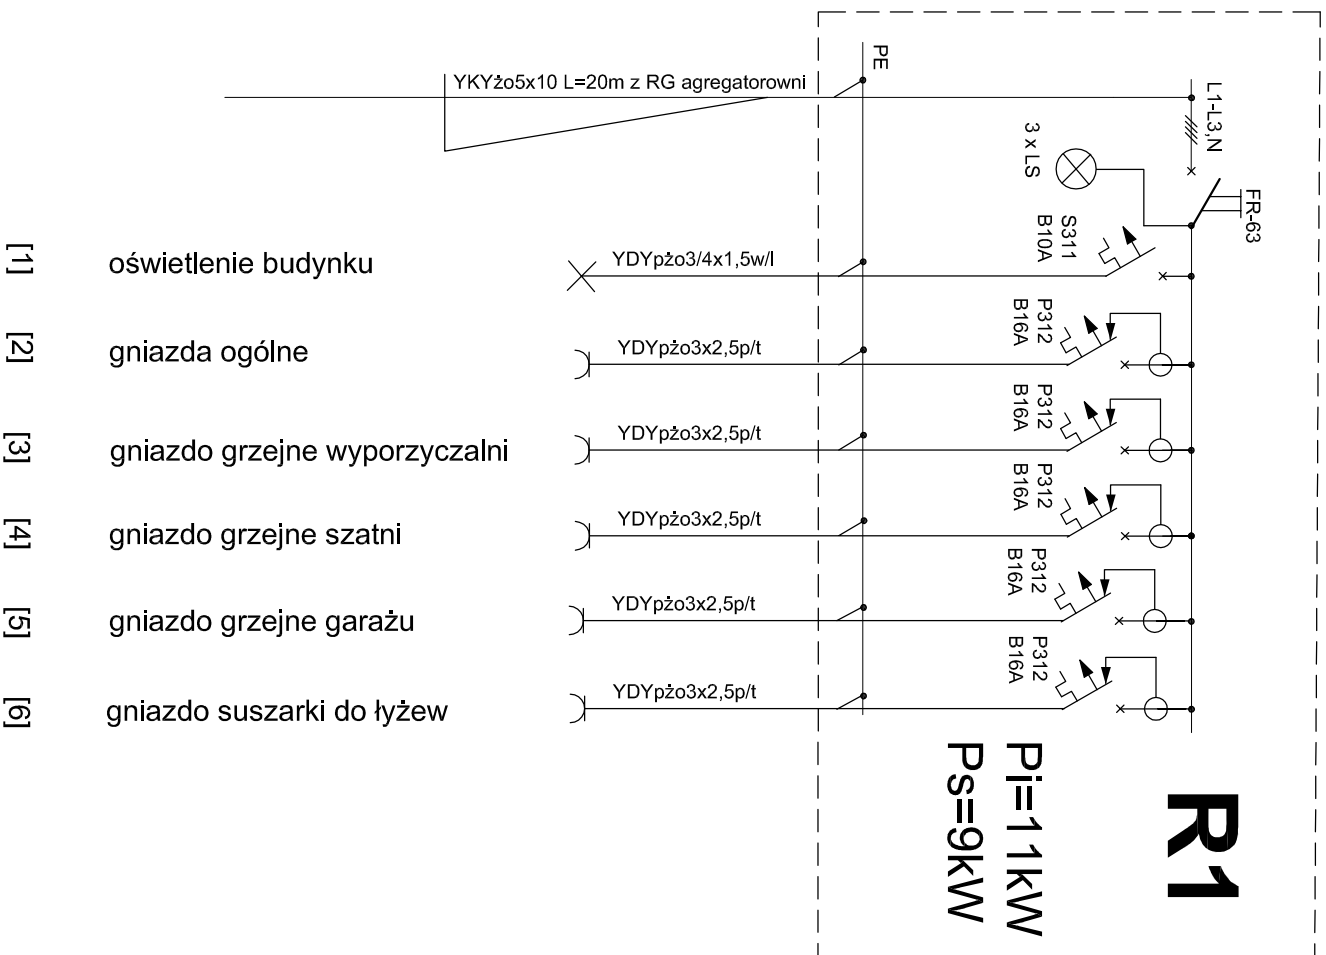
YKYżo5x10 L=20m z RG agregatorowni

PE

L1-L3,N

3 x LS

FR-63

S311
B10A

[1] oświetlenie budynku
YDYpżo3/4x1,5w/l

P312
B16A

[2] gniazda ogólne
YDYpżo3x2,5p/t

P312
B16A

[3] gniazdo grzejne wyporzyczalni
YDYpżo3x2,5p/t

P312
B16A

[4] gniazdo grzejne szatni
YDYpżo3x2,5p/t

P312
B16A

[5] gniazdo grzejne garażu
YDYpżo3x2,5p/t

P312
B16A

[6] gniazdo suszarki do łyżew
YDYpżo3x2,5p/t

R1

Pi=11kW
Ps=9kW